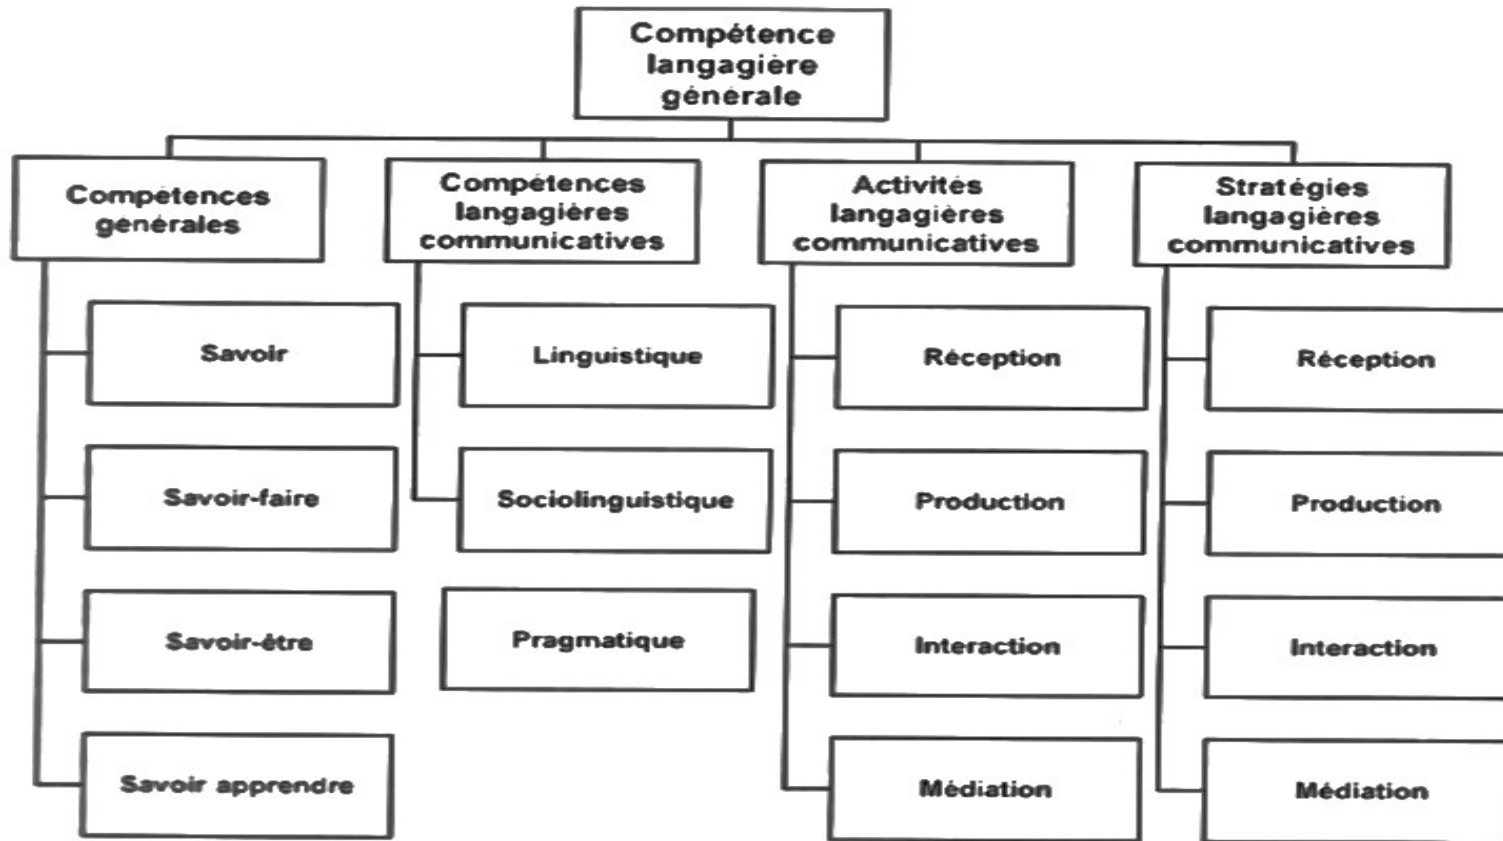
Compétence langagière générale

Compétences générales

Savoir

Savoir-faire

Savoir-être

Savoir apprendre

Compétences langagières communicatives

Linguistique

Sociolinguistique

Pragmatique

Activités langagières communicatives

Réception

Production

Interaction

Médiation

Stratégies langagières communicatives

Réception

Production

Interaction

Médiation